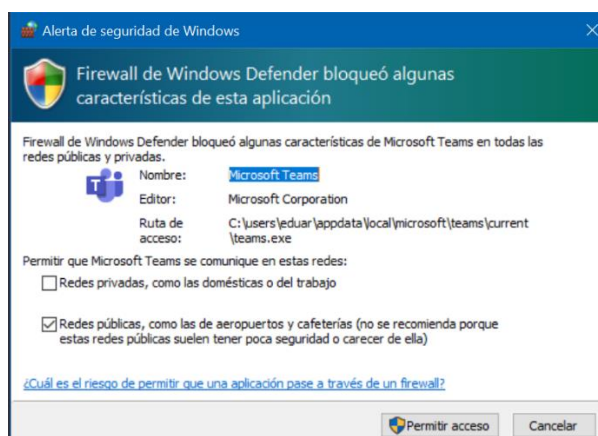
Alerta de seguridad de Windows

Firewall de Windows Defender bloqueó algunas características de esta aplicación

Firewall de Windows Defender bloqueó algunas características de Microsoft Teams en todas las redes públicas y privadas.

| | |
|---|---|
| Nombre: | Microsoft Teams |
| Editor: | Microsoft Corporation |
| Ruta de acceso: | C:\users\eduar\appdata\local\microsoft\teams\current\teams.exe |

Permitir que Microsoft Teams se comunique en estas redes:

Redes privadas, como las domésticas o del trabajo

Redes públicas, como las de aeropuertos y cafeterías (no se recomienda porque estas redes públicas suelen tener poca seguridad o carecer de ella)

¿Cuál es el riesgo de permitir que una aplicación pase a través de un firewall?

Permitir acceso Cancelar